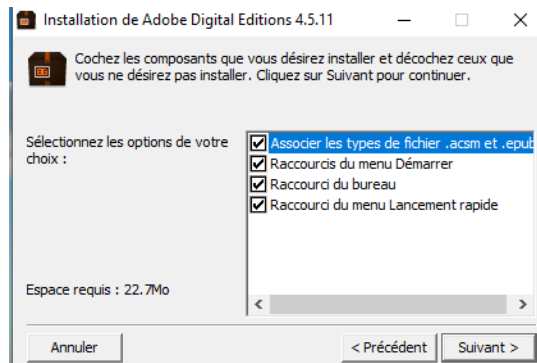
Installation de Adobe Digital Editions 4.5.11

Cochez les composants que vous désirez installer et décochez ceux que vous ne désirez pas installer. Cliquez sur Suivant pour continuer.

Sélectionnez les options de votre choix :

Associer les types de fichier .acsm et .epub
Raccourcis du menu Démarrer
Raccourci du bureau
Raccourci du menu Lancement rapide

Espace requis : 22.7Mo

Annuler
< Précédent
Suivant >